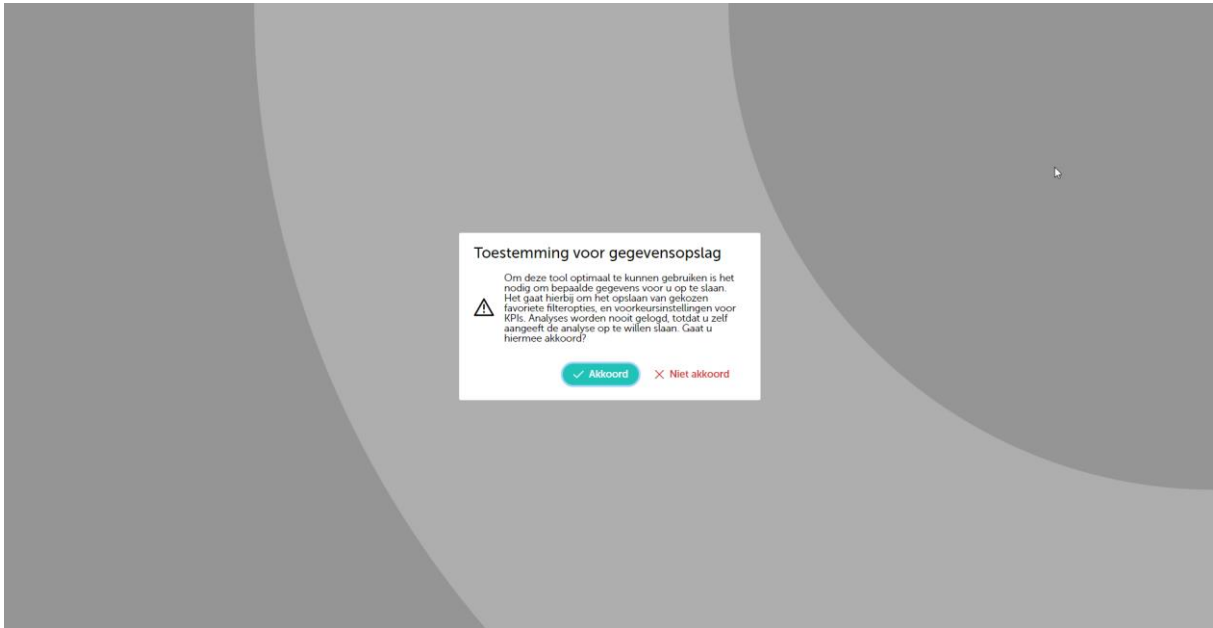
Toestemming voor gegevensopslag

Om deze tool optimaal te kunnen gebruiken is het nodig om bepaalde gegevens voor u op te slaan. Het gaat hierbij om het opslaan van gekozen favoriete filteropties, en voorkeursinstellingen voor KPIs. Analyses worden nooit gelogd, totdat u zelf aangeeft de analyse op te willen slaan. Gaat u hiermee akkoord?

Akkoord
Niet akkoord